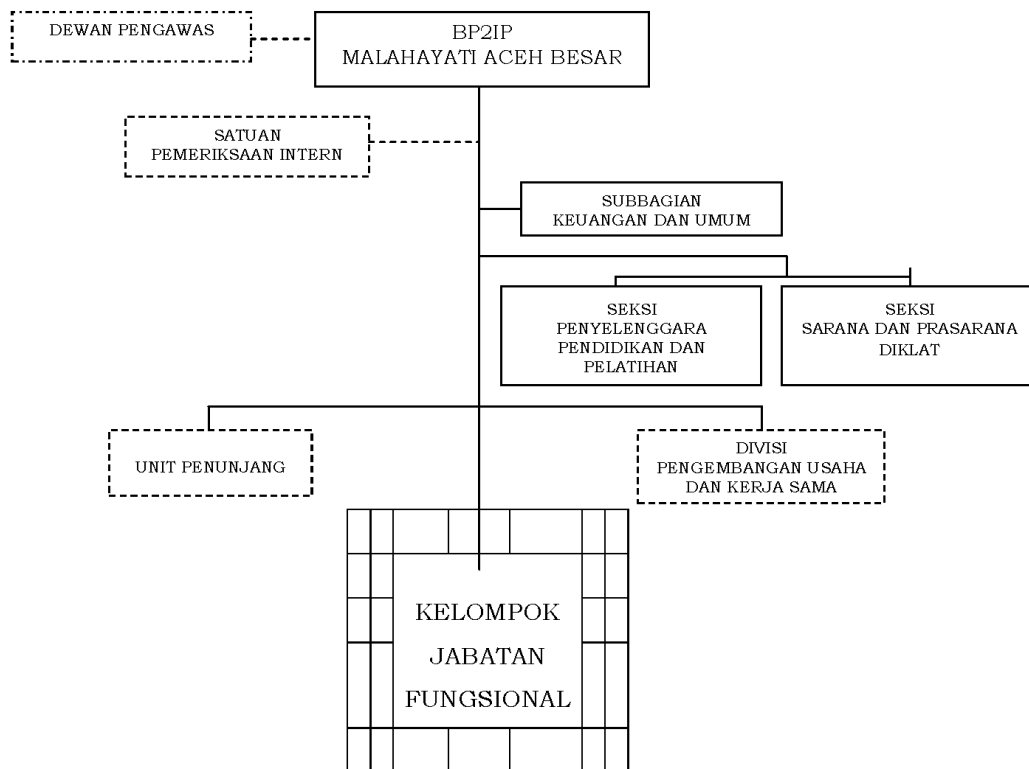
DEWAN PENGAWAS

BP2IP
MALAHAYATI ACEH BESAR

SATUAN
PEMERIKSAAN INTERN

SUBBAGIAN
KEUANGAN DAN UMUM

SEKSI
PENYELENGGARA
PENDIDIKAN DAN
PELATIHAN

SEKSI
SARANA DAN PRASARANA
DIKLAT

UNIT PENUNJANG

DIVISI
PENGEMBANGAN USAHA
DAN KERJA SAMA

KELOMPOK
JABATAN
FUNGSIONAL